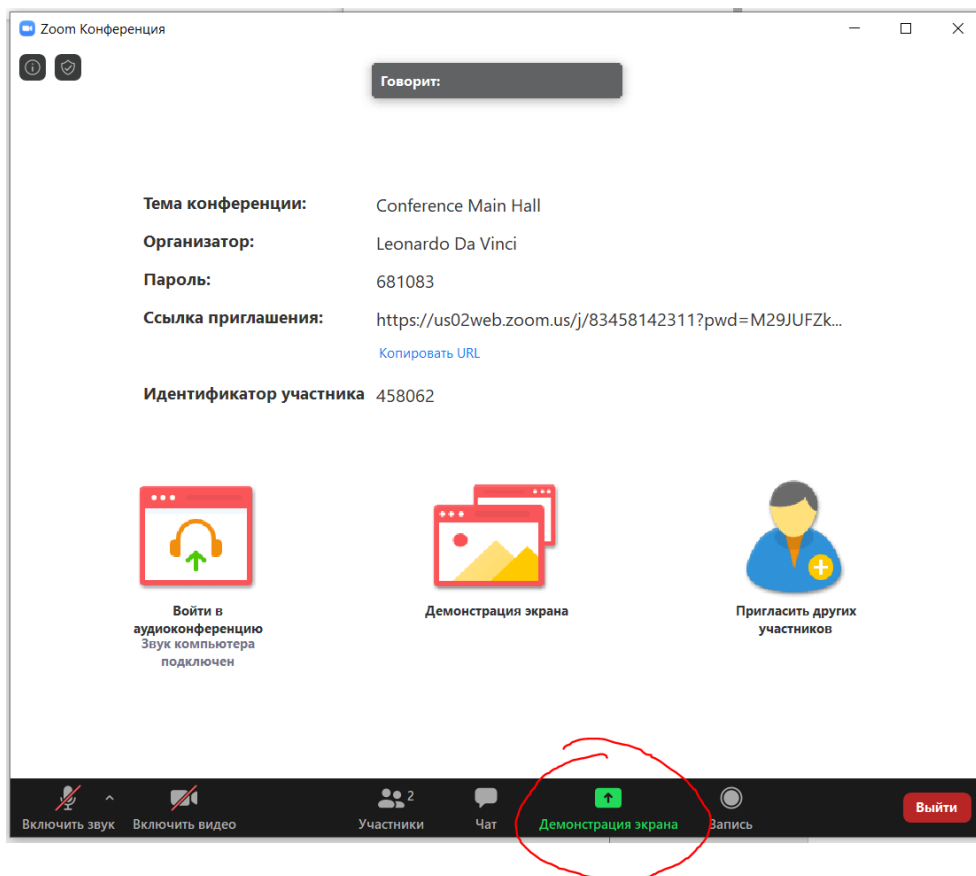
Zoom Конференция

Говорит:

Тема конференции: Conference Main Hall

Организатор: Leonardo Da Vinci

Пароль: 681083

Ссылка приглашения: https://us02web.zoom.us/j/83458142311?pwd=M29JUFZk...

Копировать URL

Идентификатор участника 458062

Войти в аудиоконференцию
Звук компьютера подключен

Демонстрация экрана

Пригласить других участников

Включить звук
Включить видео
Участники 2
Чат
Демонстрация экрана
Запись
Выйти